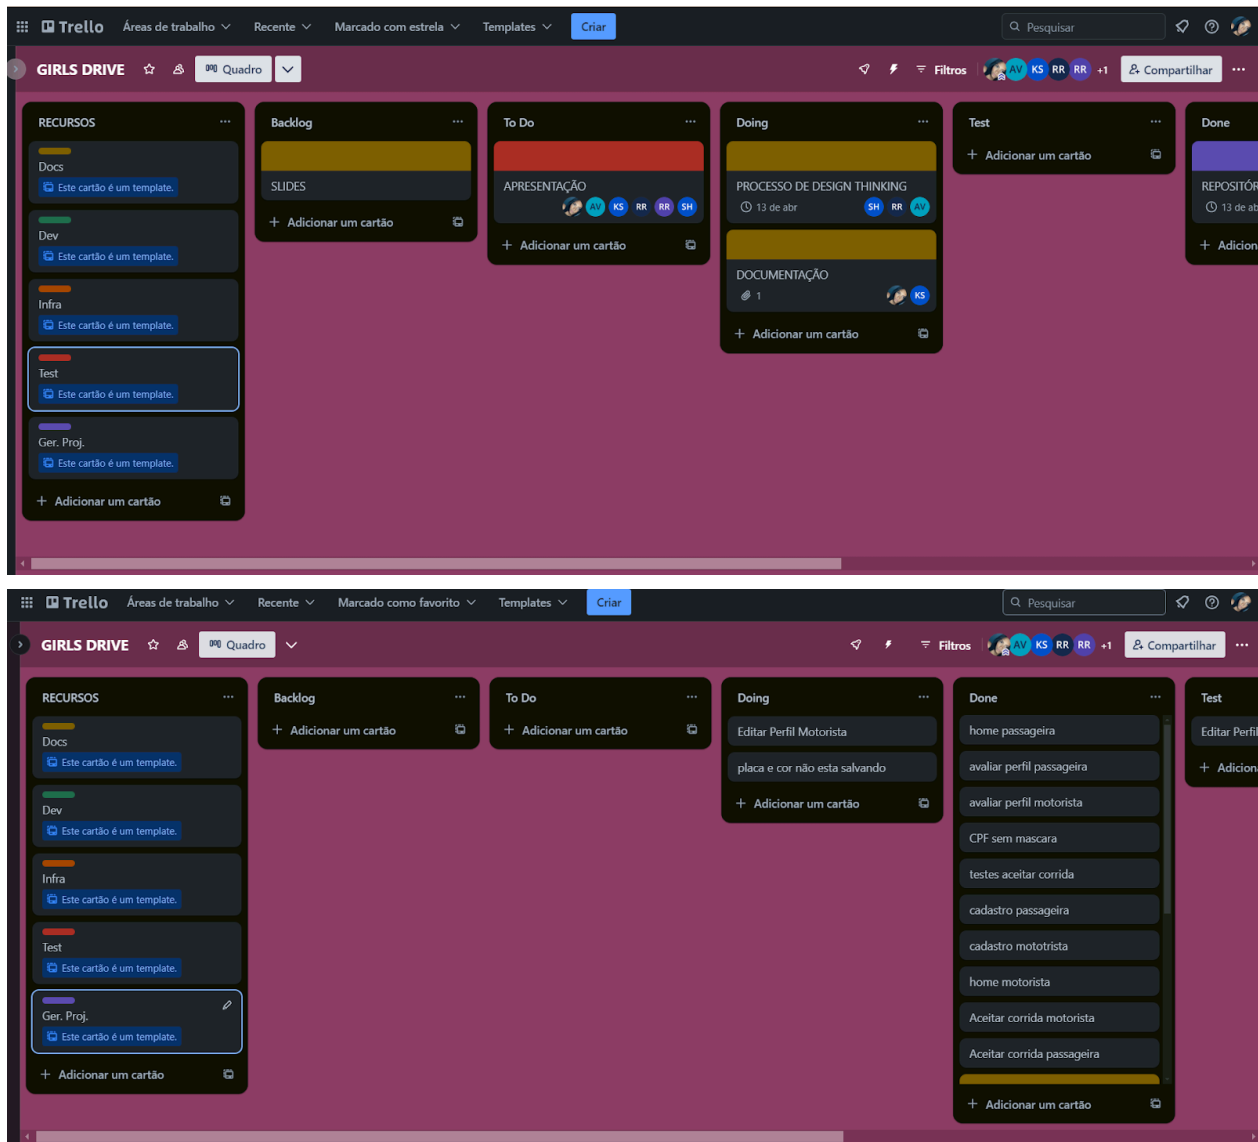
Trello Áreas de trabalho Recente Marcado com estrela Templates Criar Pesquisar

GIRLS DRIVE Quadro Filtros AV KS RR RR +1 Compartilhar

RECURSOS
Docs
Este cartão é um template.
Dev
Este cartão é um template.
Infra
Este cartão é um template.
Test
Este cartão é um template.
Ger. Proj.
Este cartão é um template.
+ Adicionar um cartão

Backlog
SLIDES
+ Adicionar um cartão

To Do
APRESENTAÇÃO
AV KS RR RR SH
+ Adicionar um cartão

Doing
PROCESSO DE DESIGN THINKING
13 de abr SH RR AV
DOCUMENTAÇÃO
1 KS
+ Adicionar um cartão

Test
+ Adicionar um cartão

Done
REPOSITÓR
13 de ab
+ Adicion

Trello Áreas de trabalho Recente Marcado como favorito Templates Criar Pesquisar

GIRLS DRIVE Quadro Filtros AV KS RR RR +1 Compartilhar

RECURSOS
Docs
Este cartão é um template.
Dev
Este cartão é um template.
Infra
Este cartão é um template.
Test
Este cartão é um template.
Ger. Proj.
Este cartão é um template.
+ Adicionar um cartão

Backlog
+ Adicionar um cartão

To Do
+ Adicionar um cartão

Doing
Editar Perfil Motorista
placa e cor não esta salvando
+ Adicionar um cartão

Done
home passageira
avaliar perfil passageira
avaliar perfil motorista
CPF sem mascara
testes aceitar corrida
cadastro passageira
cadastro mototrista
home motorista
Aceitar corrida motorista
Aceitar corrida passageira
+ Adicionar um cartão

Test
Editar Perfil
+ Adicion